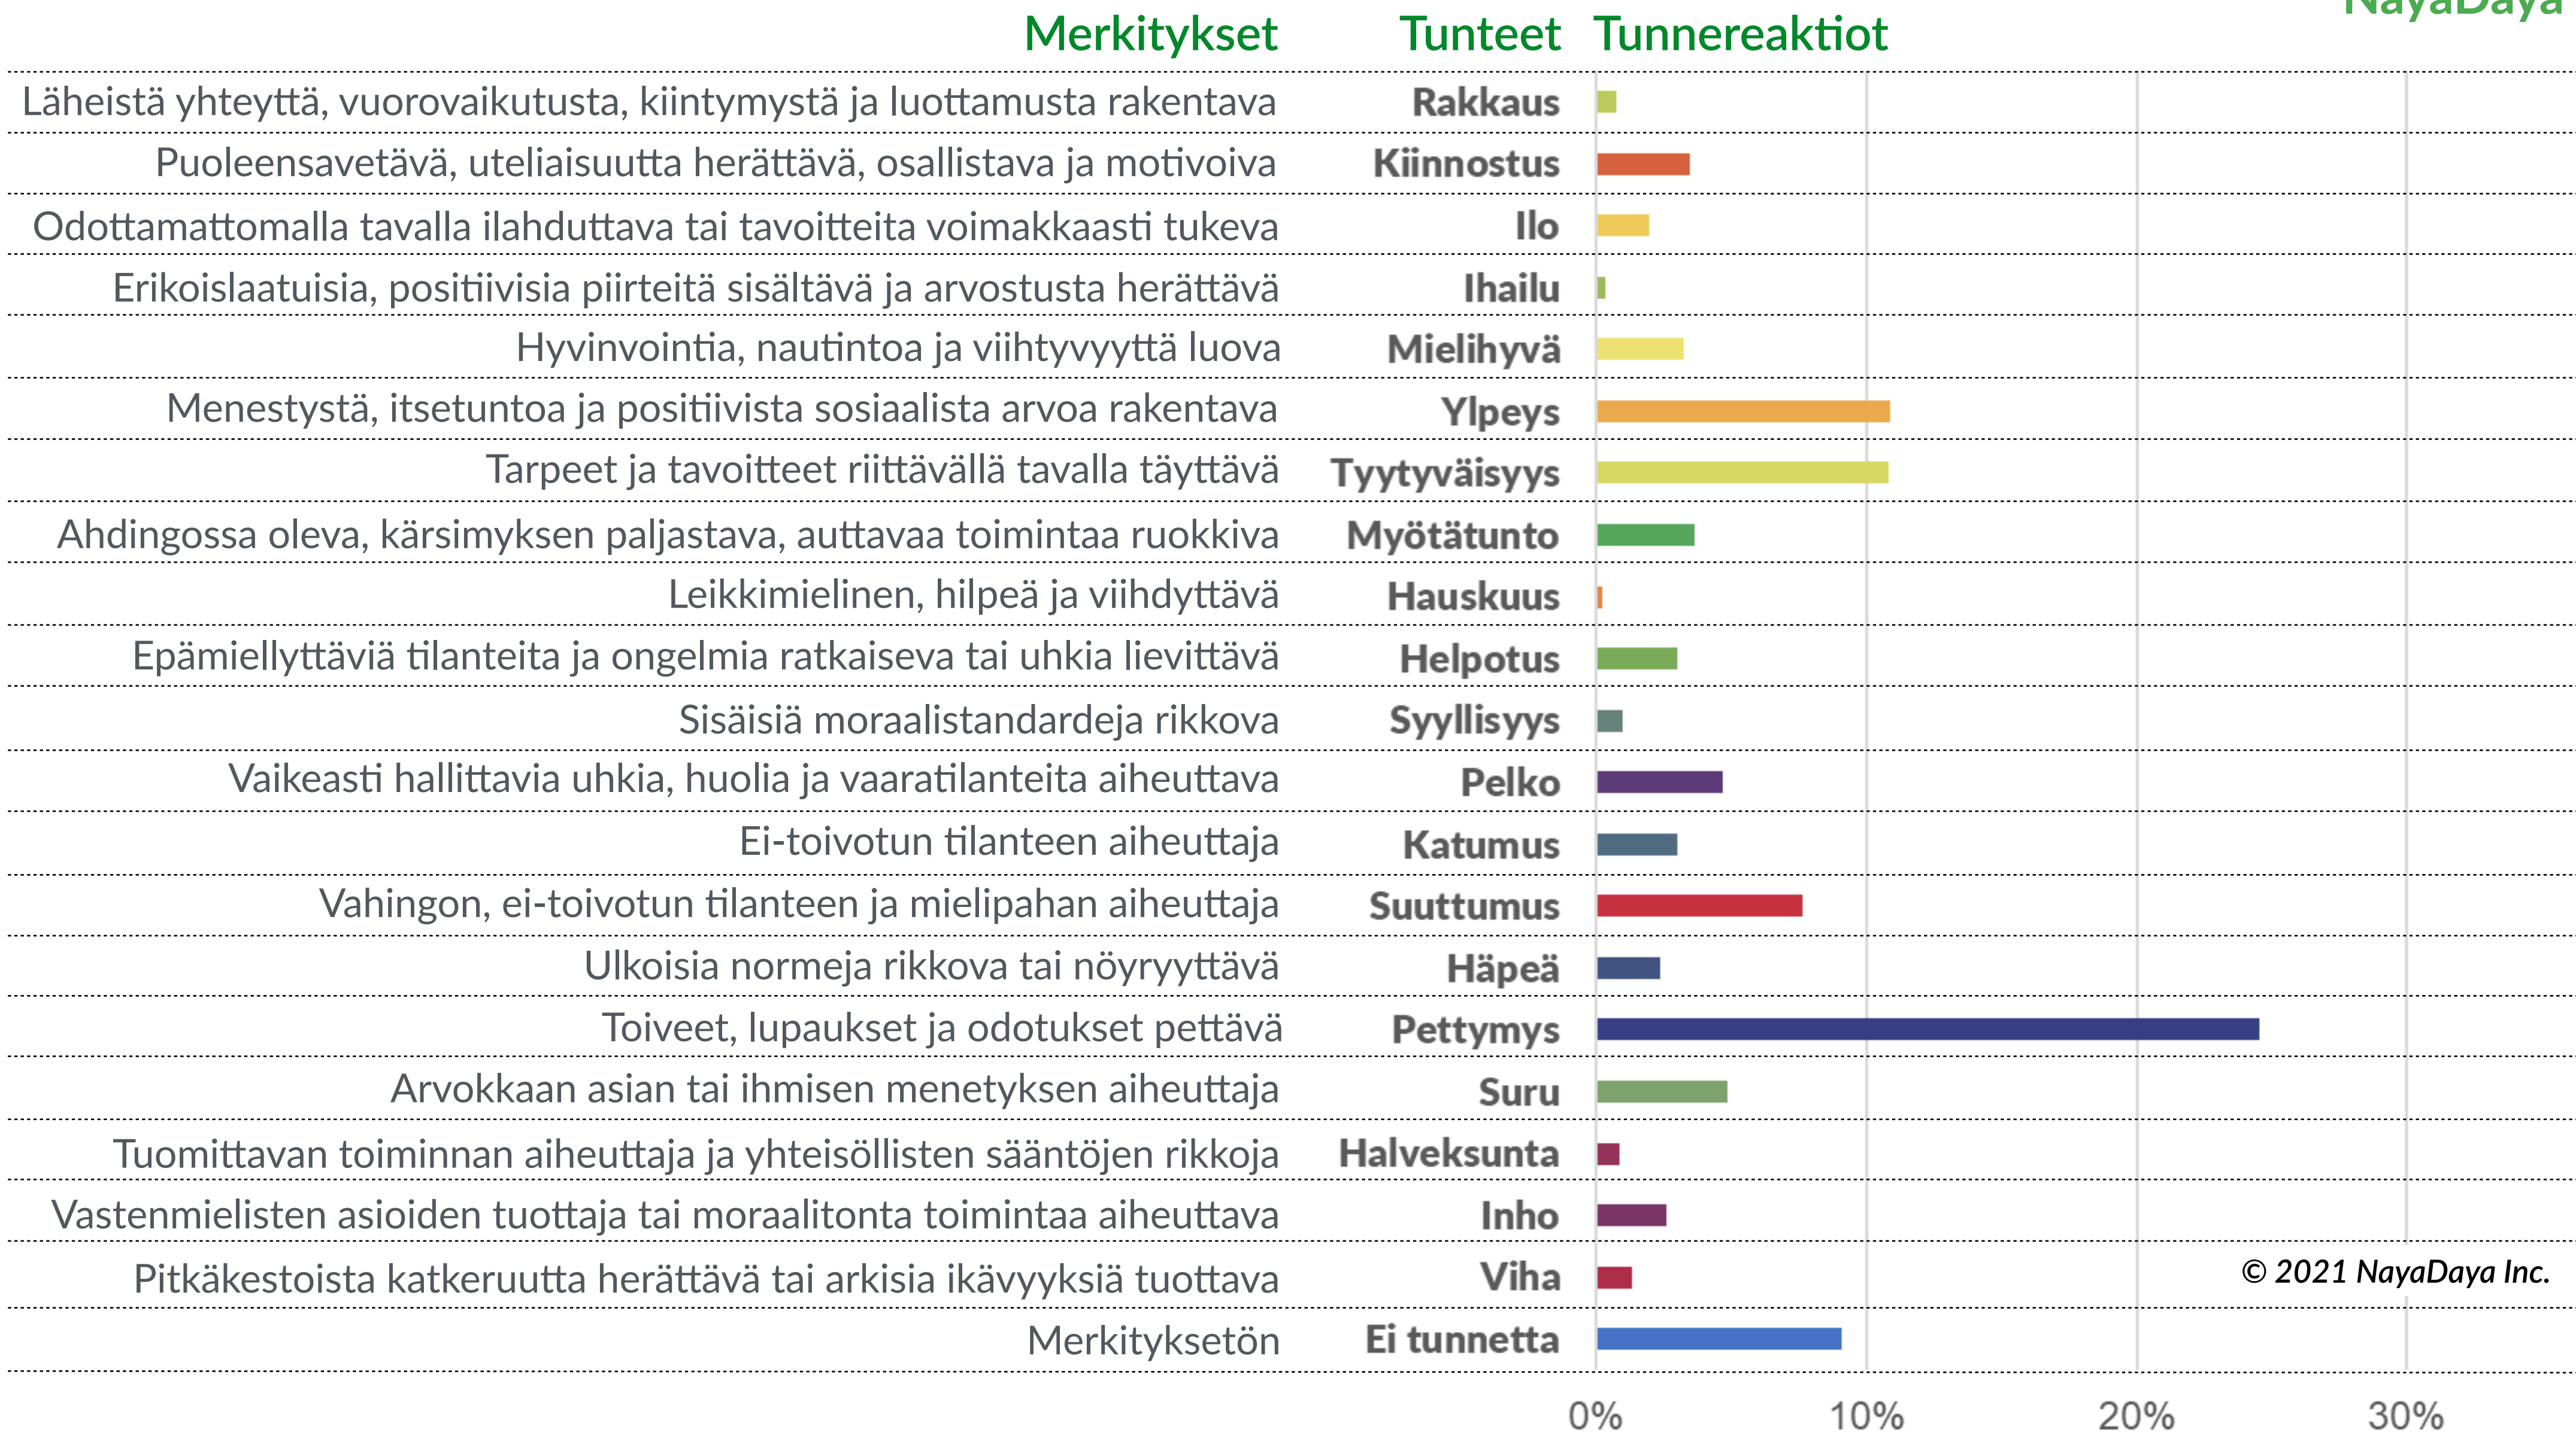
NayaDaya

| Merkitykset | Tunteet | Tunnereaktiot |
|---|---|---|
| Läheistä yhteyttä, vuorovaikutusta, kiintymystä ja luottamusta rakentava | Rakkaus | |
| Puoleensavetävä, uteliaisuutta herättävä, osallistava ja motivoiva | Kiinnostus | |
| Odottamattomalla tavalla ilahduttava tai tavoitteita voimakkaasti tukeva | Ilo | |
| Erikoislaatuisia, positiivisia piirteitä sisältävä ja arvostusta herättävä | Ihailu | |
| Hyvinvointia, nautintoa ja viihtyvyyttä luova | Mielihyvä | |
| Menestystä, itsetuntoa ja positiivista sosiaalista arvoa rakentava | Ylpeys | |
| Tarpeet ja tavoitteet riittävällä tavalla täyttävä | Tyytyväisyys | |
| Ahdingossa oleva, kärsimyksen paljastava, auttavaa toimintaa ruokkiva | Myötätunto | |
| Leikkimielinen, hilpeä ja viihdyttävä | Hauskuus | |
| Epämiellyttäviä tilanteita ja ongelmia ratkaiseva tai uhkia lievittävä | Helpotus | |
| Sisäisiä moraalistandardeja rikkova | Syyllisyys | |
| Vaikeasti hallittavia uhkia, huolia ja vaaratilanteita aiheuttava | Pelko | |
| Ei-toivotun tilanteen aiheuttaja | Katumus | |
| Vahingon, ei-toivotun tilanteen ja mielipahan aiheuttaja | Suuttumus | |
| Ulkoisia normeja rikkova tai nöyryyttävä | Häpeä | |
| Toiveet, lupaukset ja odotukset pettävä | Pettymys | |
| Arvokkaan asian tai ihmisen menetyksen aiheuttaja | Suru | |
| Tuomittavan toiminnan aiheuttaja ja yhteisöllisten sääntöjen rikkoja | Halveksunta | |
| Vastenmielisten asioiden tuottaja tai moraalitonta toimintaa aiheuttava | Inho | |
| Pitkäkestoista katkeruutta herättävä tai arkisia ikävyyksiä tuottava | Viha | |
| Merkityksetön | Ei tunnetta | |

© 2021 NayaDaya Inc.

0% 10% 20% 30%